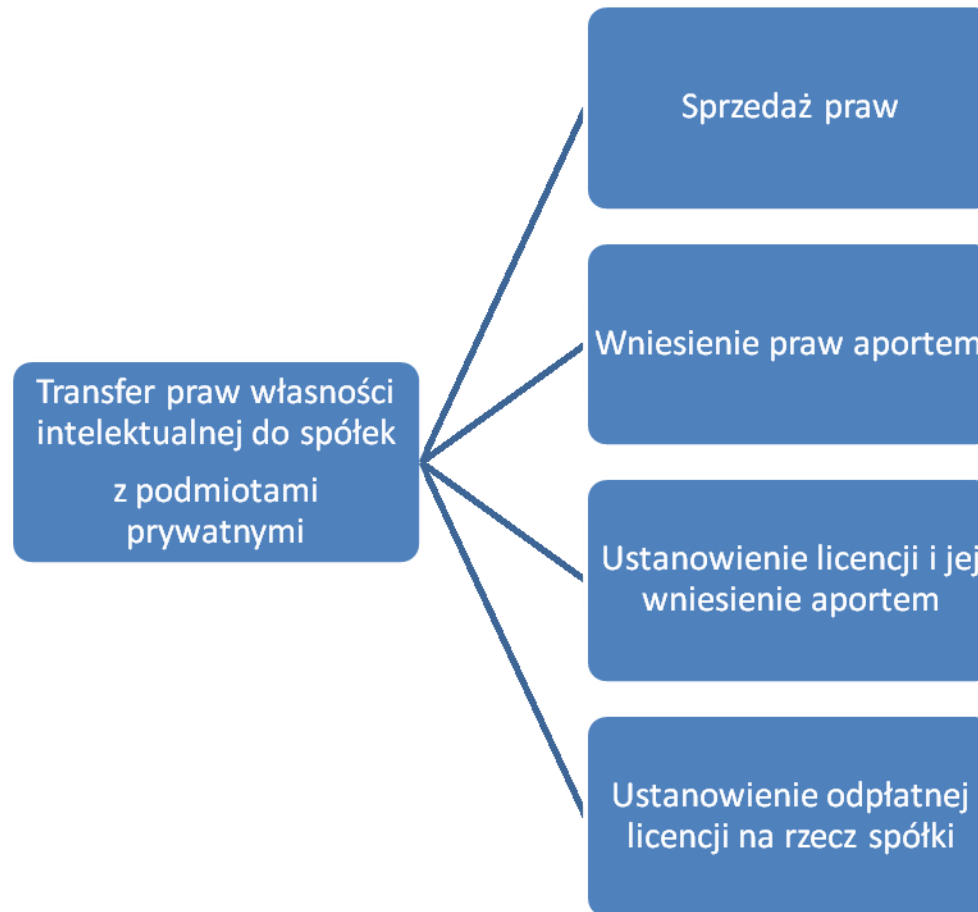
Transfer praw własności intelektualnej do spółek

z podmiotami prywatnymi

Sprzedaż praw

Wniesienie praw aportem

Ustanowienie licencji i jej wniesienie aportem

Ustanowienie odpłatnej licencji na rzecz spółki